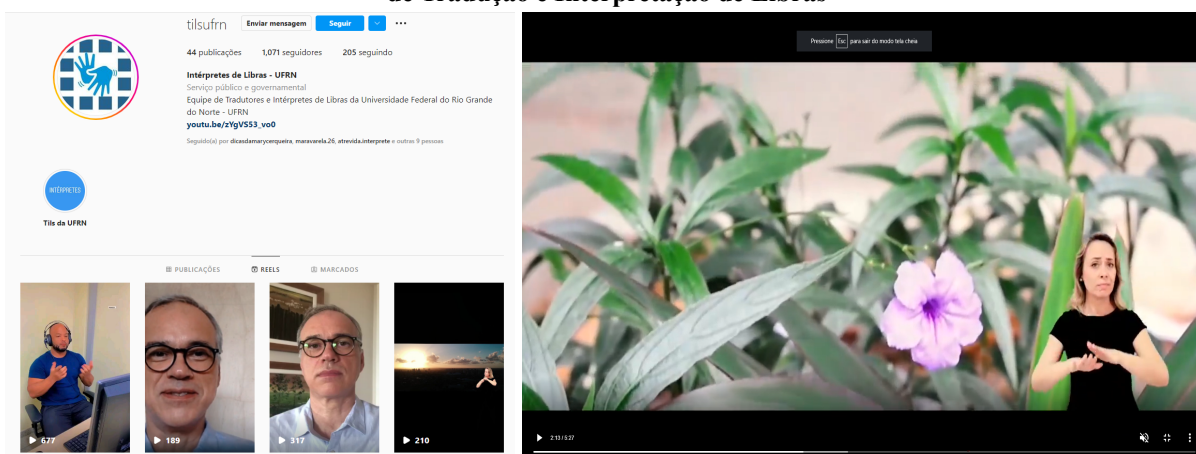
de Tradução e Interpretação de Libras

tilsufrn Enviar mensagem Seguir ...

44 publicações 1.071 seguidores 205 seguindo

Intérpretes de Libras - UFRN
Serviço público e governamental
Equipe de Tradutores e Intérpretes de Libras da Universidade Federal do Rio Grande do Norte - UFRN
youtu.be/zYgVS53_vo0

Seguido(a) por dicasdamarycerqueira, maravarela.26, atrevida.interprete e outras 9 pessoas

INTÉRPRETES
Tils da UFRN

PUBLICAÇÕES REELS MARCADOS

677 189 317 210

Pressione Esc para sair do modo tela cheia

2:13 / 5:27